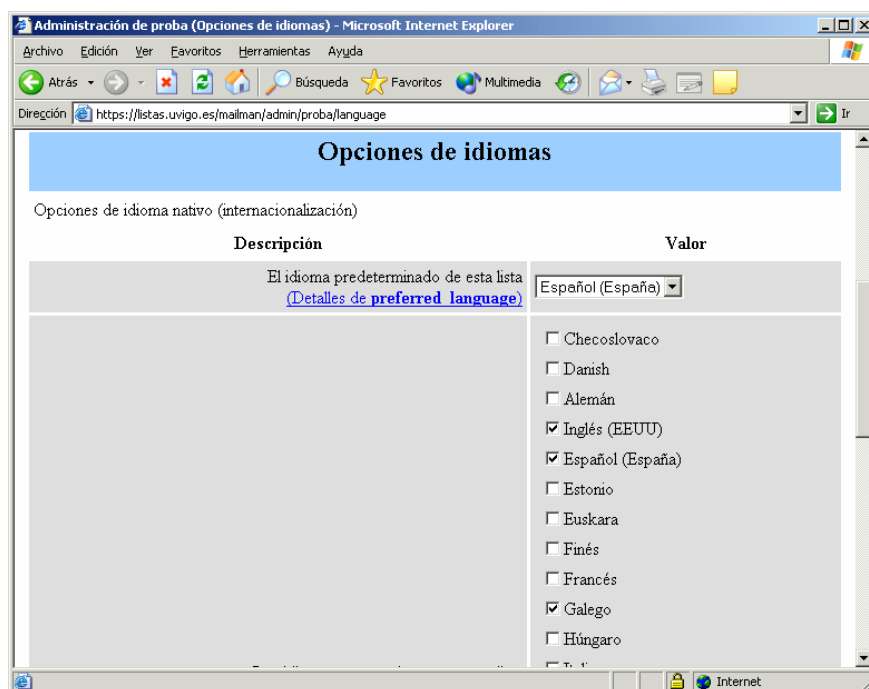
Administración de proba (Opciones de idiomas) - Microsoft Internet Explorer

Archivo Edición Ver Favoritos Herramientas Ayuda

Atrás Búsqueda Favoritos Multimedia

Dirección https://listas.uvigo.es/mailman/admin/proba/language Ir

Opciones de idiomas

Opciones de idioma nativo (internacionalización)

| Descripción | Valor |
|---|---|
| El idioma predeterminado de esta lista (Detalles de **preferred_language**) | Español (España) |
| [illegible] | ☐ Checoslovaco ☐ Danish ☐ Alemán ☑ Inglés (EEUU) ☑ Español (España) ☐ Estonio ☐ Euskara ☐ Finés ☐ Francés ☑ Galego ☐ Húngaro ☐ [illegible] |

Internet